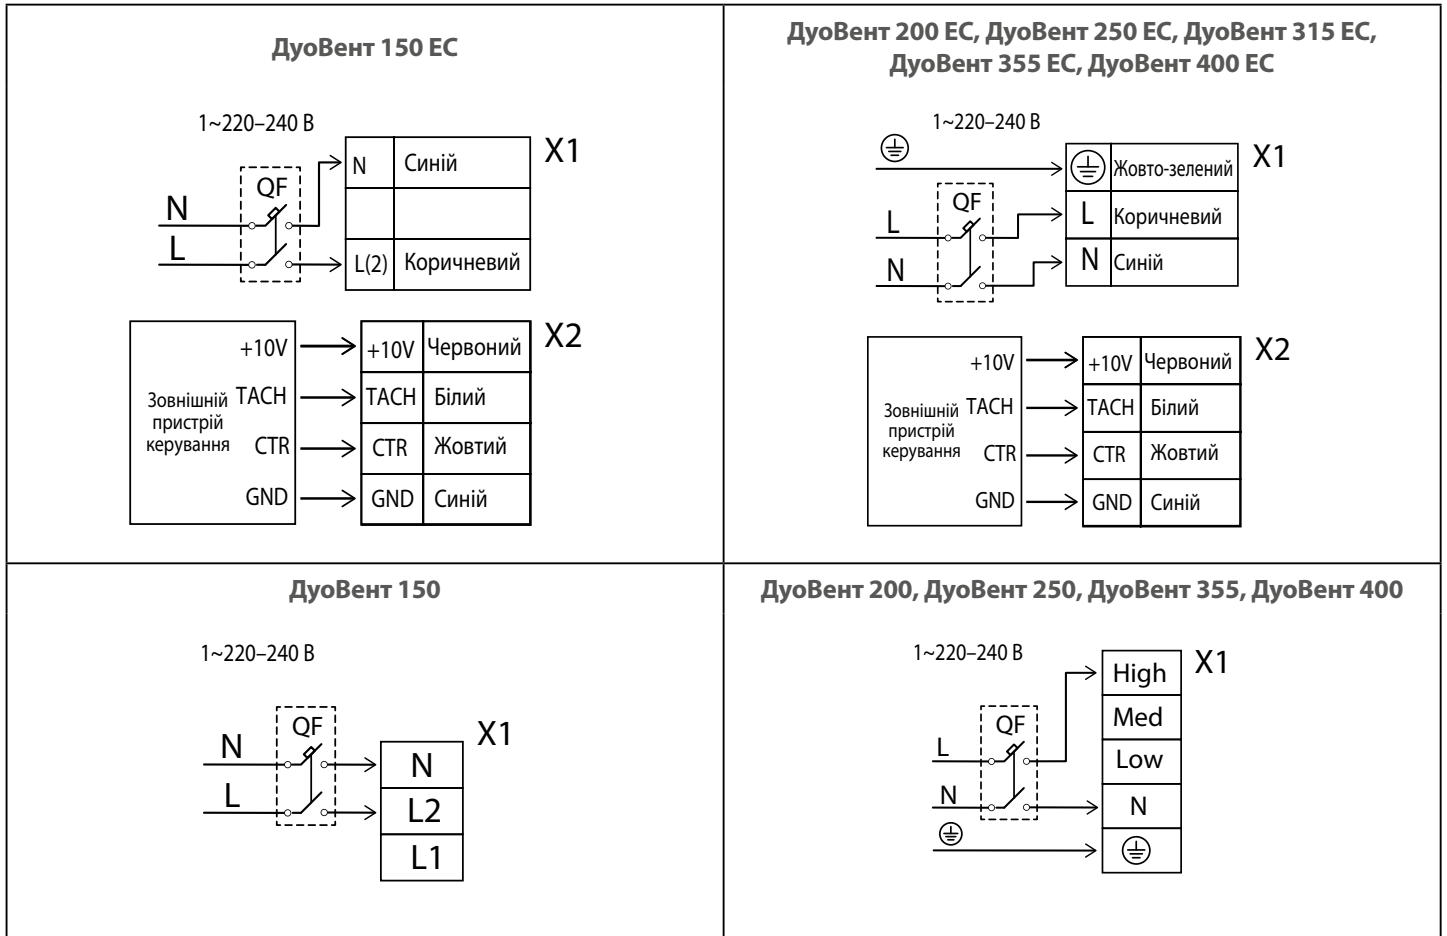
ДуоВент 150 ЕС

1~220–240 В

QF

N

L

| N | Синій |
|---|---|
| | |
| L(2) | Коричневий |

X1

Зовнішній пристрій керування

+10V

TACH

CTR

GND

| +10V | Червоний |
|---|---|
| TACH | Білий |
| CTR | Жовтий |
| GND | Синій |

X2

ДуоВент 200 ЕС, ДуоВент 250 ЕС, ДуоВент 315 ЕС, ДуоВент 355 ЕС, ДуоВент 400 ЕС

1~220–240 В

QF

L

N

| ⏚ | Жовто-зелений |
|---|---|
| L | Коричневий |
| N | Синій |

X1

Зовнішній пристрій керування

+10V

TACH

CTR

GND

| +10V | Червоний |
|---|---|
| TACH | Білий |
| CTR | Жовтий |
| GND | Синій |

X2

ДуоВент 150

1~220–240 В

QF

N

L

| N |
|---|
| L2 |
| L1 |

X1

ДуоВент 200, ДуоВент 250, ДуоВент 355, ДуоВент 400

1~220–240 В

QF

L

N

| High |
|---|
| Med |
| Low |
| N |
| ⏚ |

X1